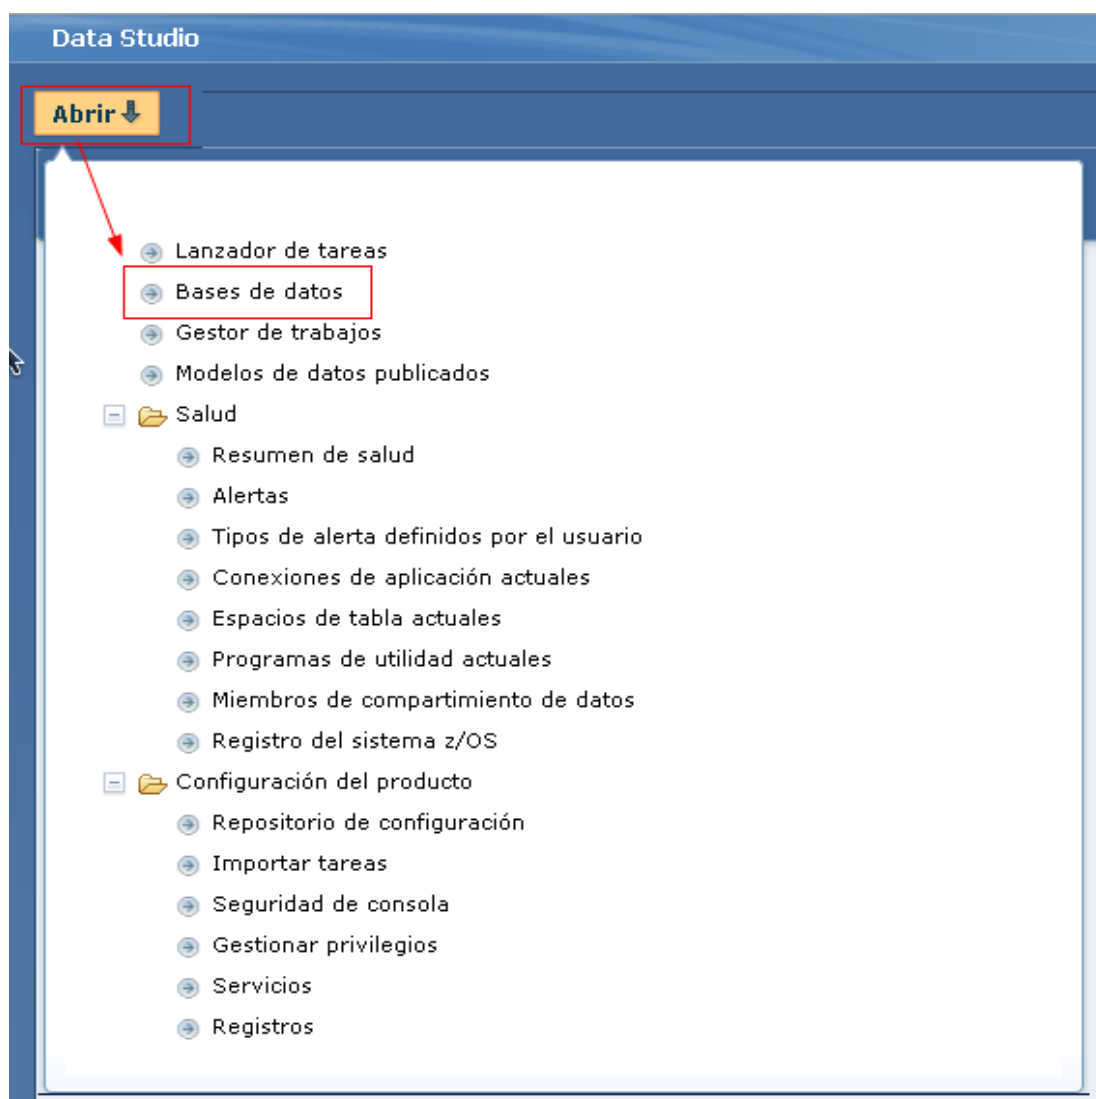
Data Studio

Abrir

Lanzador de tareas
Bases de datos
Gestor de trabajos
Modelos de datos publicados
Salud
Resumen de salud
Alertas
Tipos de alerta definidos por el usuario
Conexiones de aplicación actuales
Espacios de tabla actuales
Programas de utilidad actuales
Miembros de compartimiento de datos
Registro del sistema z/OS
Configuración del producto
Repositorio de configuración
Importar tareas
Seguridad de consola
Gestionar privilegios
Servicios
Registros